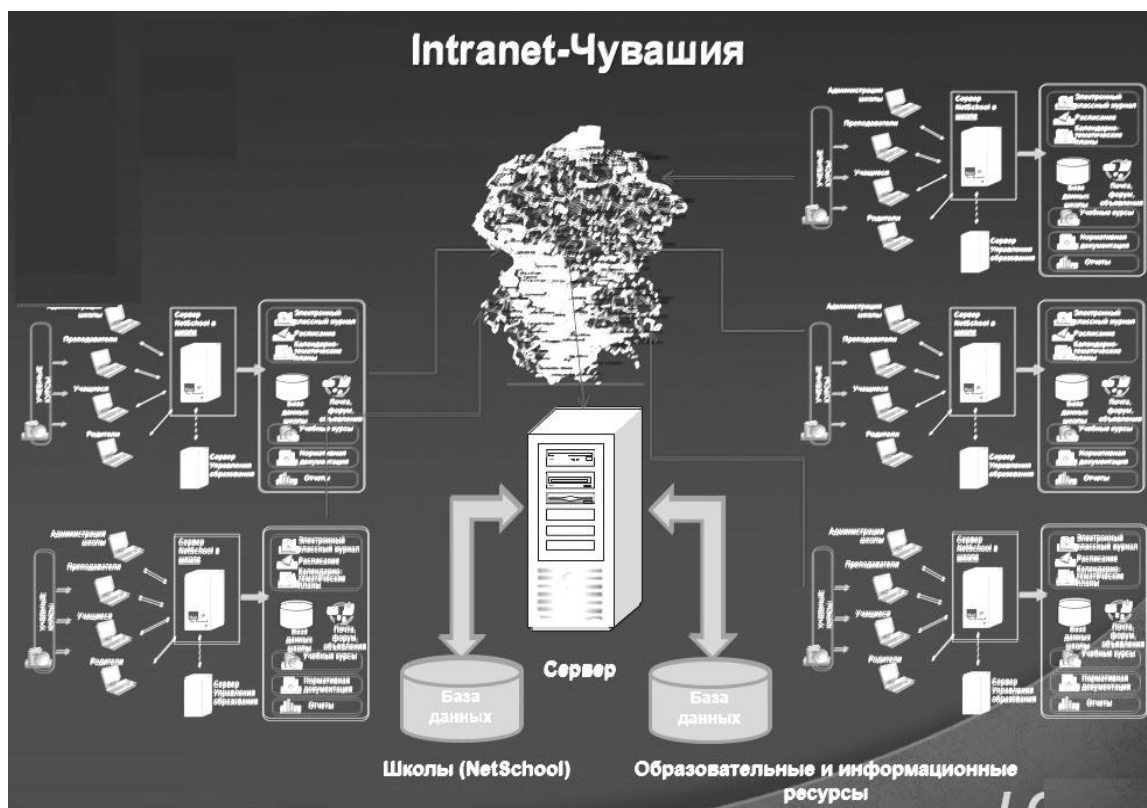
Intranet-Чувашия

Администрация школы
Преподаватели
Учащиеся
Родители
Учебные курсы
Сервер NetSchool в школе
Сервер Управления образования
Электронный классный журнал
Расписание
Календарно-тематические планы
База данных школы
Почта, форумы, объявления
Учебные курсы
Нормативная документация
Отчеты

Сервер

База данных

База данных

Школы (NetSchool)

Образовательные и информационные ресурсы